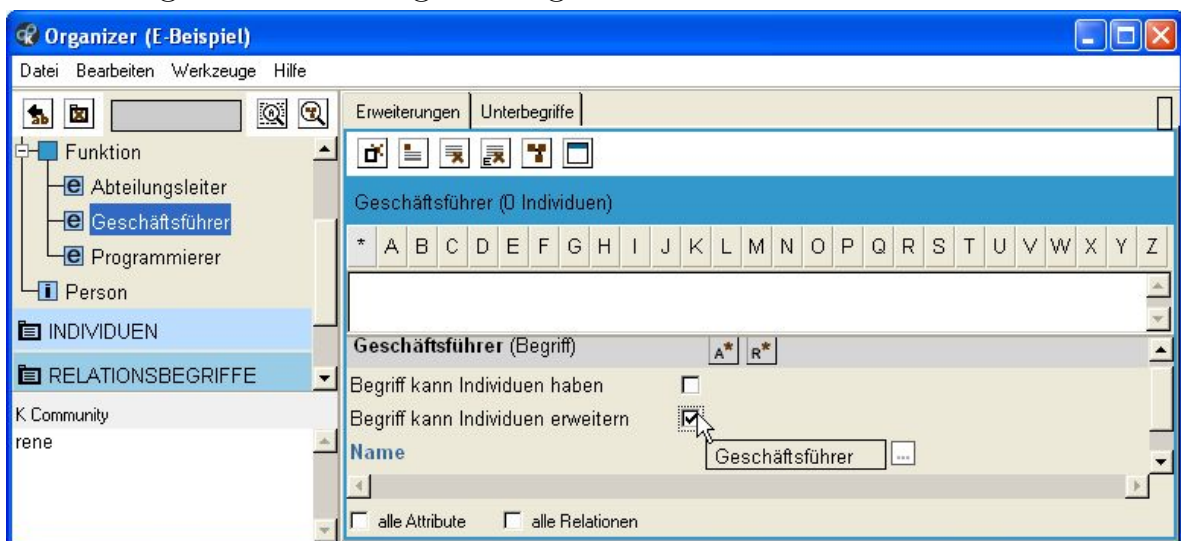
Organizer (E-Beispiel)

Datei Bearbeiten Werkzeuge Hilfe

Funktion
Abteilungsleiter
Geschäftsführer
Programmierer
Person
INDIVIDUEN
RELATIONSBEGRIFFE
K Community
rene

Erweiterungen | Unterbegriffe

Geschäftsführer (0 Individuen)

| * | A | B | C | D | E | F | G | H | I | J | K | L | M | N | O | P | Q | R | S | T | U | V | W | X | Y | Z |
|---|---|---|---|---|---|---|---|---|---|---|---|---|---|---|---|---|---|---|---|---|---|---|---|---|---|---|

Geschäftsführer (Begriff) $A^*$ $R^*$
Begriff kann Individuen haben
Begriff kann Individuen erweitern
Name Geschäftsführer ...

alle Attribute alle Relationen